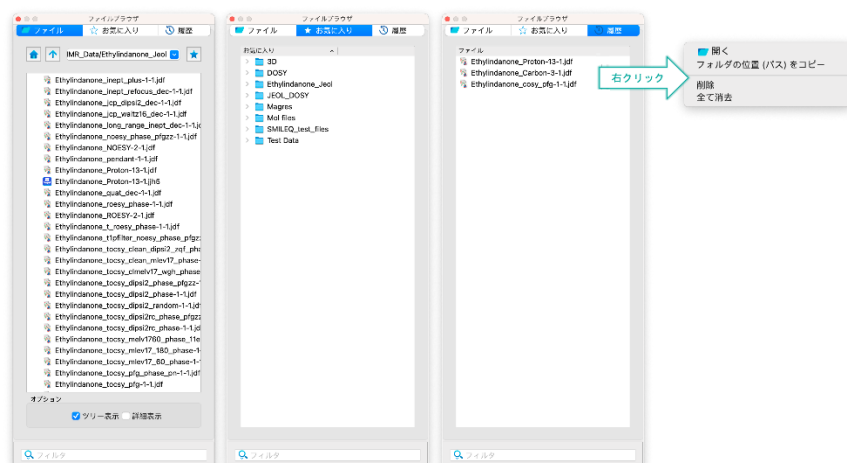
ファイルブラウザ
ファイル | お気に入り | 履歴

IMR_Data/Ethylindanone_Jeol

Ethylindanone_inept_plus-1-1.jdf
Ethylindanone_inept_refocus_dec-1-1.jdf
Ethylindanone_jcp_dipsi2_dec-1-1.jdf
Ethylindanone_jcp_waltz16_dec-1-1.jdf
Ethylindanone_long_range_inept_dec-1-1.jc
Ethylindanone_noesy_phase_pfgzz-1-1.jdf
Ethylindanone_NOESY-2-1.jdf
Ethylindanone_pendant-1-1.jdf
Ethylindanone_Proton-13-1.jdf
Ethylindanone_Proton-13-1.jh6
Ethylindanone_quat_dec-1-1.jdf
Ethylindanone_roesy_phase-1-1.jdf
Ethylindanone_ROESY-2-1.jdf
Ethylindanone_t_roesy_phase-1-1.jdf
Ethylindanone_t1pfilter_noesy_phase_pfgz
Ethylindanone_tocsy_clean_dipsi2_zqf_pha
Ethylindanone_tocsy_clean_mlev17_phase-
Ethylindanone_tocsy_clmelv17_wgh_phase
Ethylindanone_tocsy_dipsi2_phase_pfgzz-1
Ethylindanone_tocsy_dipsi2_phase-1-1.jdf
Ethylindanone_tocsy_dipsi2_random-1-1.jd
Ethylindanone_tocsy_dipsi2rc_phase_pfgz
Ethylindanone_tocsy_dipsi2rc_phase-1-1.jd
Ethylindanone_tocsy_mlev1760_phase_11e
Ethylindanone_tocsy_mlev17_180_phase-1-
Ethylindanone_tocsy_mlev17_80_phase-1-
Ethylindanone_tocsy_pfg_phase_pn-1-1.jdf
Ethylindanone_tocsy_pfg-1-1.jdf

オプション
ツリー表示 詳細表示

フィルタ

ファイルブラウザ
ファイル | お気に入り | 履歴

お気に入り
3D
DOSY
Ethylindanone_Jeol
JEOL_DOSY
Magres
Mol files
SMILEQ_test_files
Test Data

フィルタ

ファイルブラウザ
ファイル | お気に入り | 履歴

ファイル
Ethylindanone_Proton-13-1.jdf
Ethylindanone_Carbon-3-1.jdf
Ethylindanone_cosy_pfg-1-1.jdf

フィルタ

右クリック

開く
フォルダの位置 (パス) をコピー
削除
全て消去